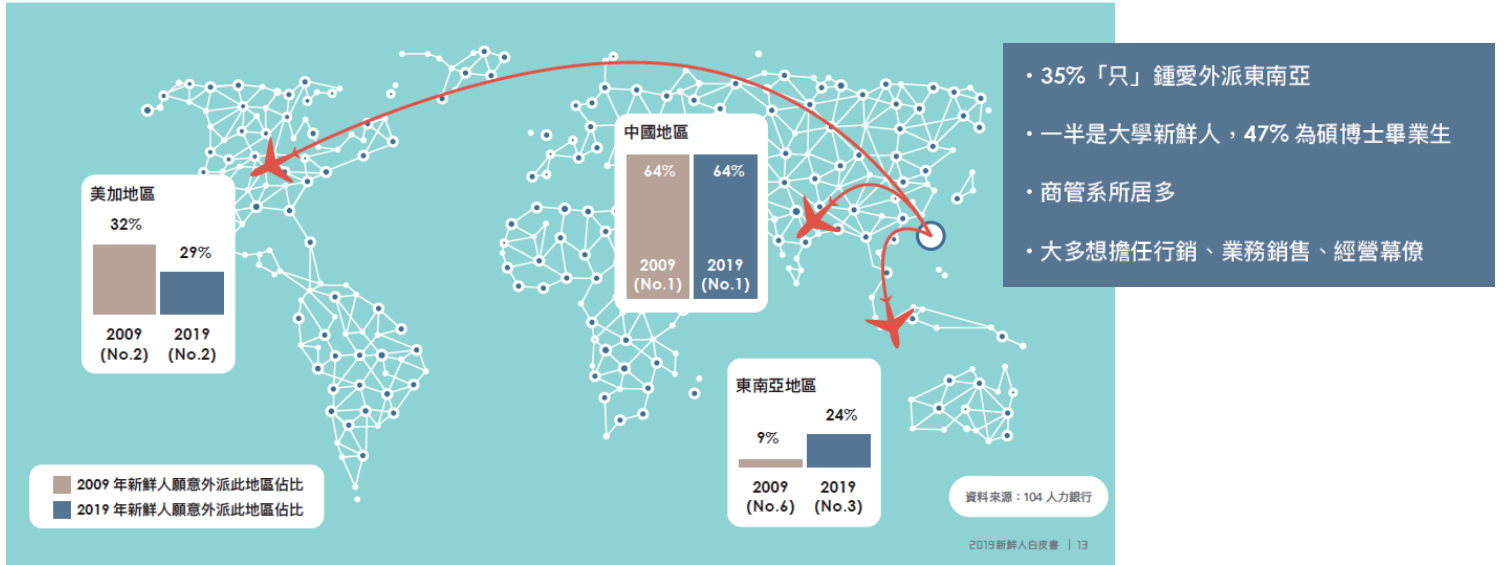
美加地區

32%

29%

2009 (No.2)

2019 (No.2)

中國地區

64%

64%

2009 (No.1)

2019 (No.1)

東南亞地區

9%

24%

2009 (No.6)

2019 (No.3)

2009 年新鮮人願意外派此地區佔比

2019 年新鮮人願意外派此地區佔比

資料來源：104 人力銀行

・35%「只」鍾愛外派東南亞

・一半是大學新鮮人，47% 為碩博士畢業生

・商管系所居多

・大多想擔任行銷、業務銷售、經營幕僚

2019新鮮人白皮書 ｜ 13